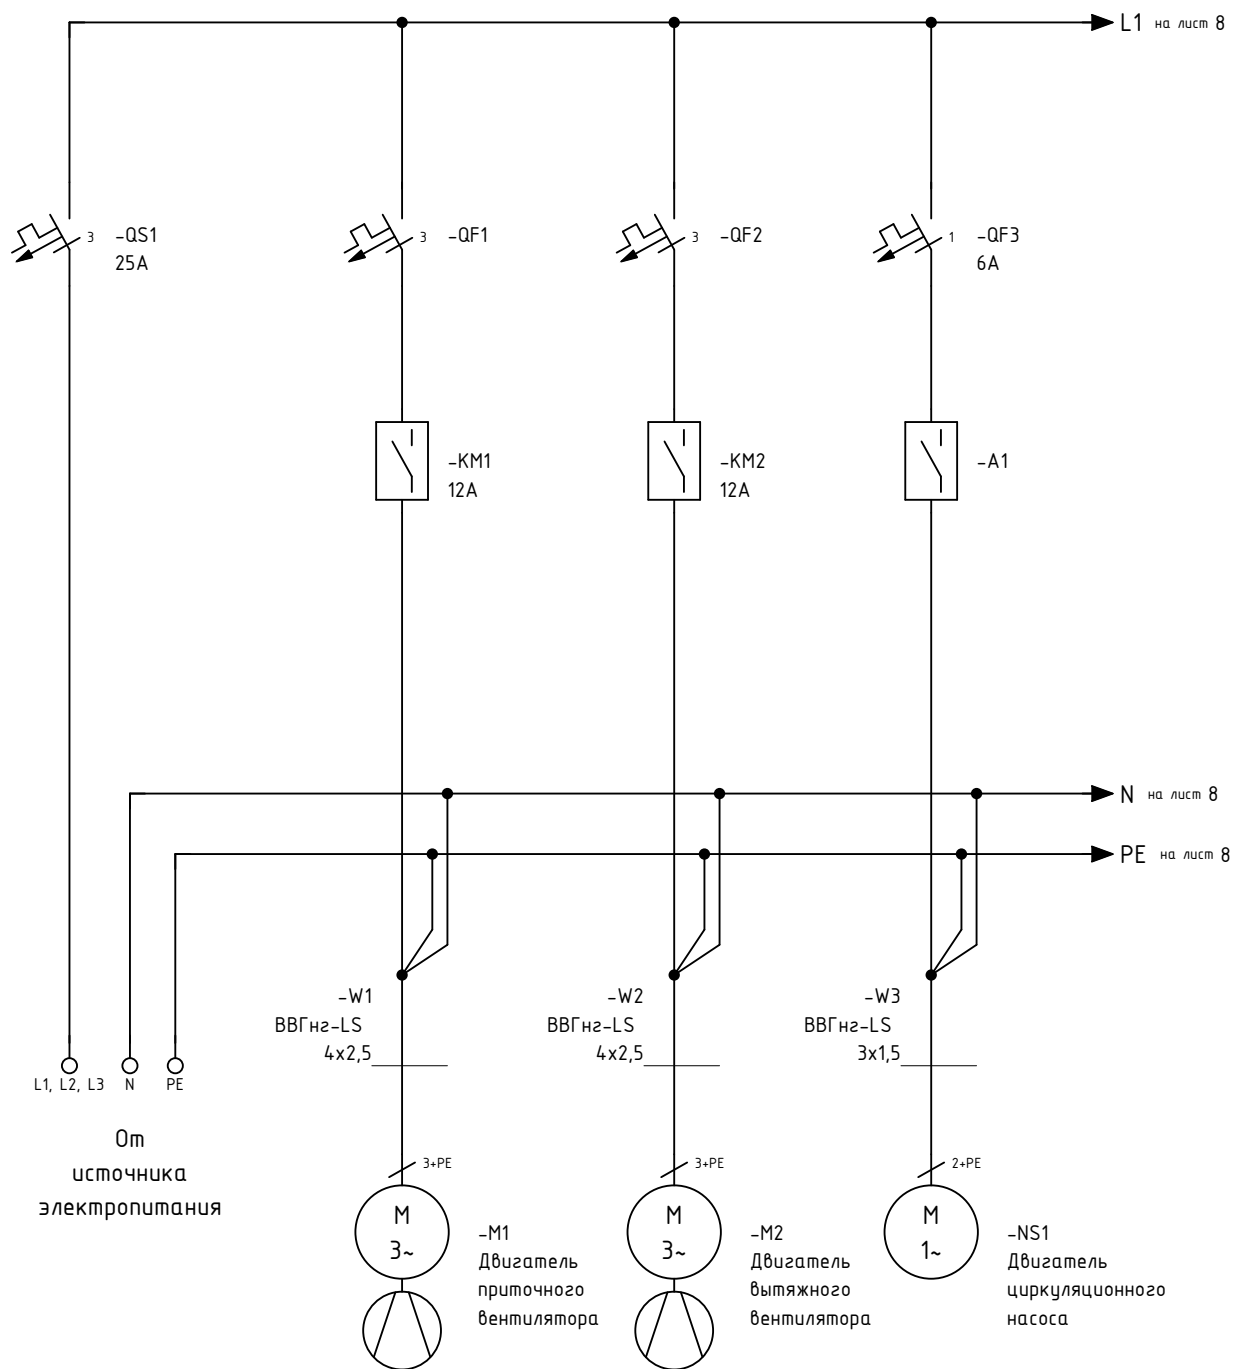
L1 на лист 8

3 -QS1
25A

3 -QF1

3 -QF2

1 -QF3
6A

-KM1
12A

-KM2
12A

-A1

N на лист 8

PE на лист 8

-W1
ВВГнг-LS
4x2,5

-W2
ВВГнг-LS
4x2,5

-W3
ВВГнг-LS
3x1,5

L1, L2, L3 N PE

От
источника
электропитания

3+PE

M
3~

-M1
Двигатель
приточного
вентилятора

3+PE

M
3~

-M2
Двигатель
вытяжного
вентилятора

2+PE

M
1~

-NS1
Двигатель
циркуляционного
насоса